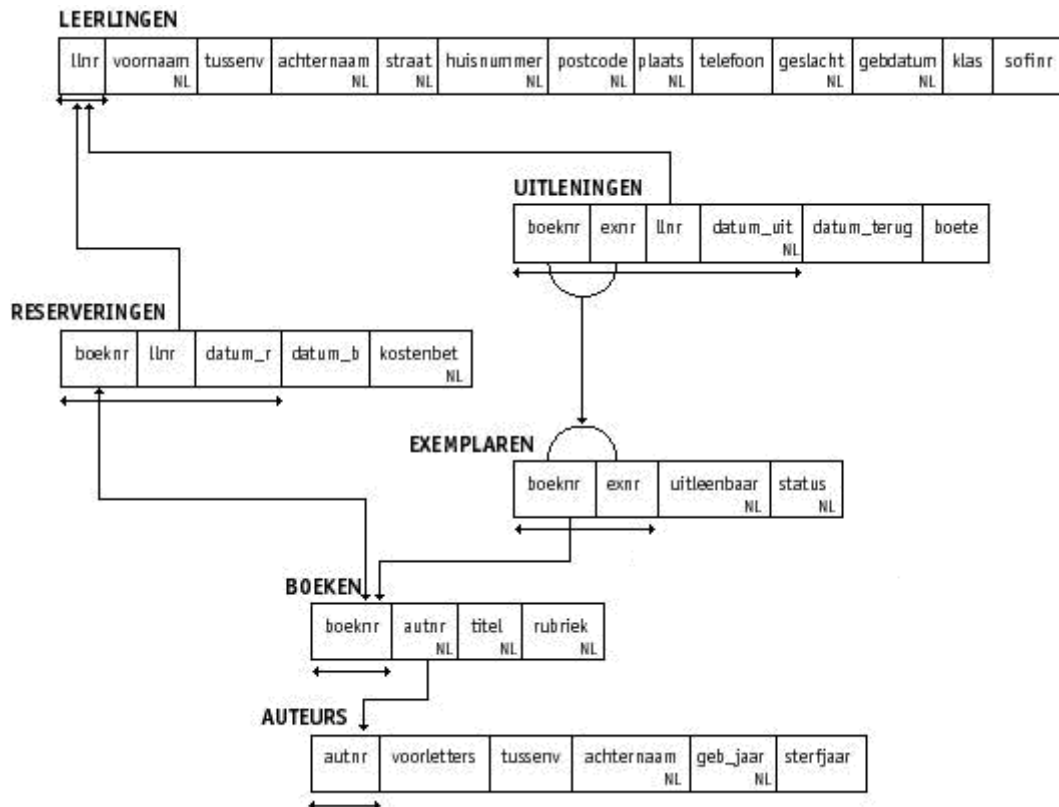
LEERLINGEN

| llnr | voornaam NL | tussenv | achternaam NL | straat NL | huisnummer NL | postcode NL | plaats NL | telefoon | geslacht NL | gebdatum NL | klas | sofinr |
|---|---|---|---|---|---|---|---|---|---|---|---|---|

UITLENINGEN

| boeknr | exnr | llnr | datum_uit NL | datum_terug | boete |
|---|---|---|---|---|---|

RESERVERINGEN

| boeknr | llnr | datum_r | datum_b | kostenbet NL |
|---|---|---|---|---|

EXEMPLAREN

| boeknr | exnr | uitleenbaar NL | status NL |
|---|---|---|---|

BOEKEN

| boeknr | autnr NL | titel NL | rubriek NL |
|---|---|---|---|

AUTEURS

| autnr | voorletters | tussenv | achternaam NL | geb_jaar NL | sterfjaar |
|---|---|---|---|---|---|